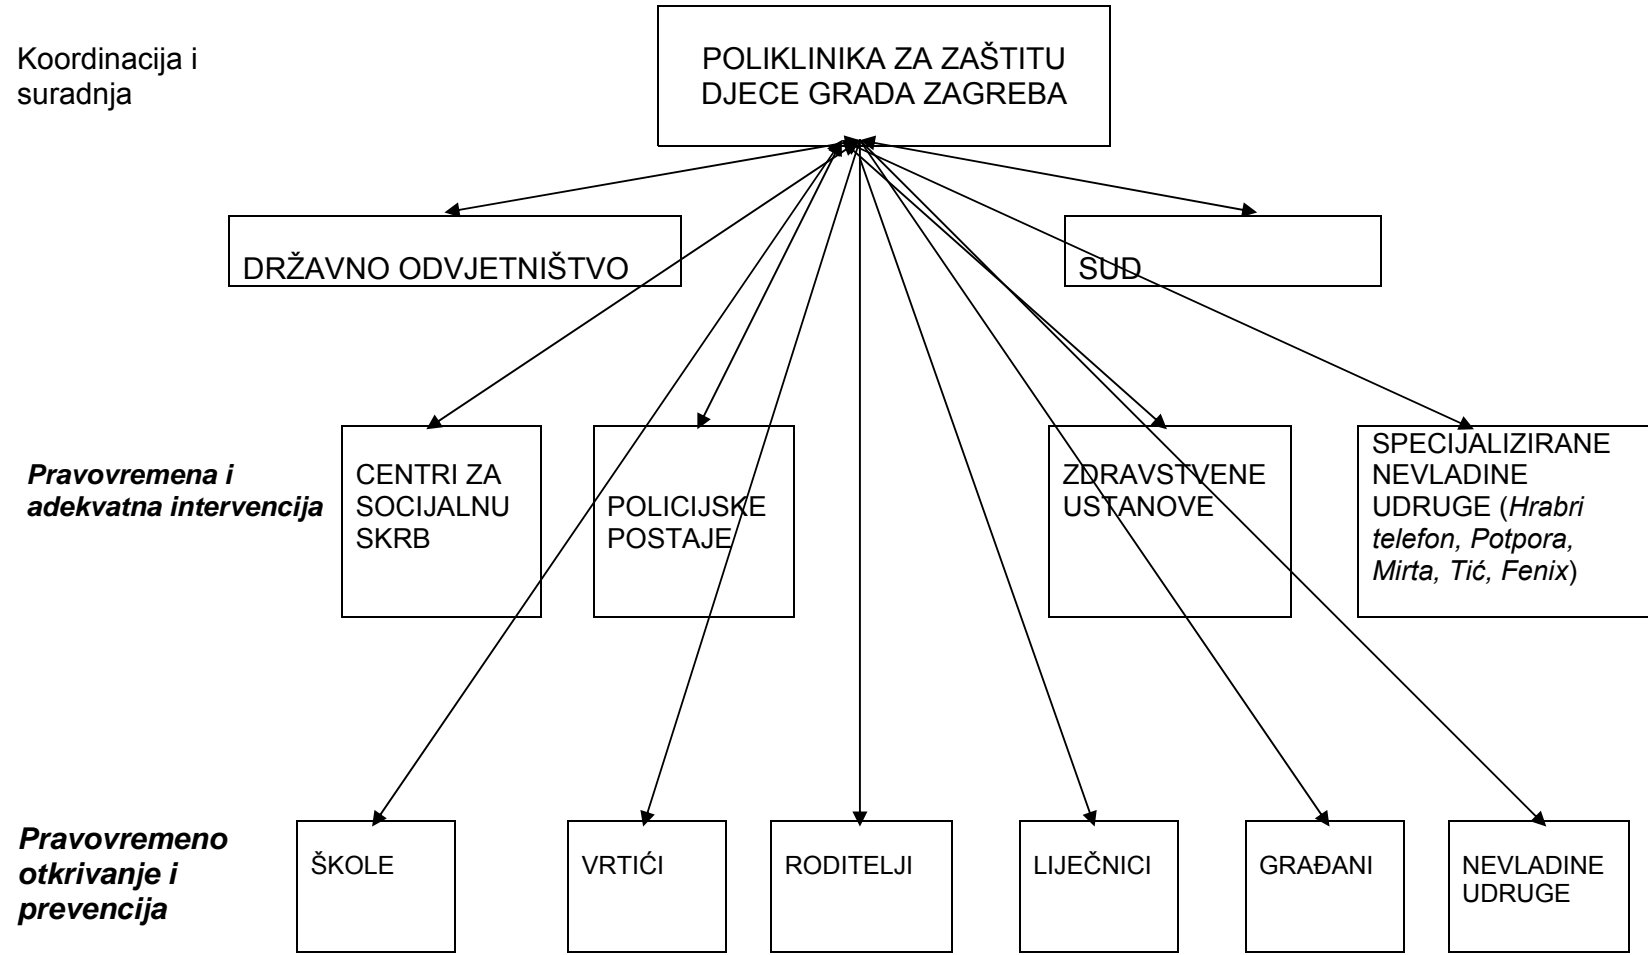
Koordinacija i suradnja

POLIKLINIKA ZA ZAŠTITU DJECE GRADA ZAGREBA

DRŽAVNO ODVJETNIŠTVO

SUD

Pravovremena i adekvatna intervencija

CENTRI ZA SOCIJALNU SKRB

POLICIJSKE POSTAJE

ZDRAVSTVENE USTANOVE

SPECIJALIZIRANE NEVLADINE UDRUGE (Hrabri telefon, Potpora, Mirta, Tić, Fenix)

Pravovremeno otkrivanje i prevencija

ŠKOLE

VRTIĆI

RODITELJI

LIJEČNICI

GRAĐANI

NEVLADINE UDRUGE